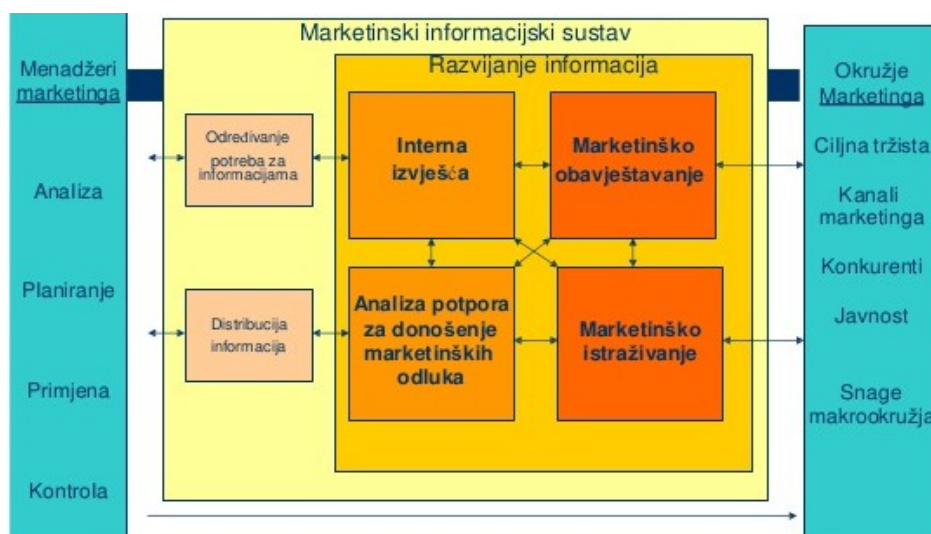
Menadžeri marketinga

Analiza

Planiranje

Primjena

Kontrola

Marketinski informacijski sustav

Određivanje potreba za informacijama

Distribucija informacija

Razvijanje informacija

Interna izvješća

Marketinško obavještavanje

Analiza potpora za donošenje marketinških odluka

Marketinško istraživanje

Okružje Marketinga

Ciljna tržišta

Kanali marketinga

Konkurenti

Javnost

Snage makrookružja